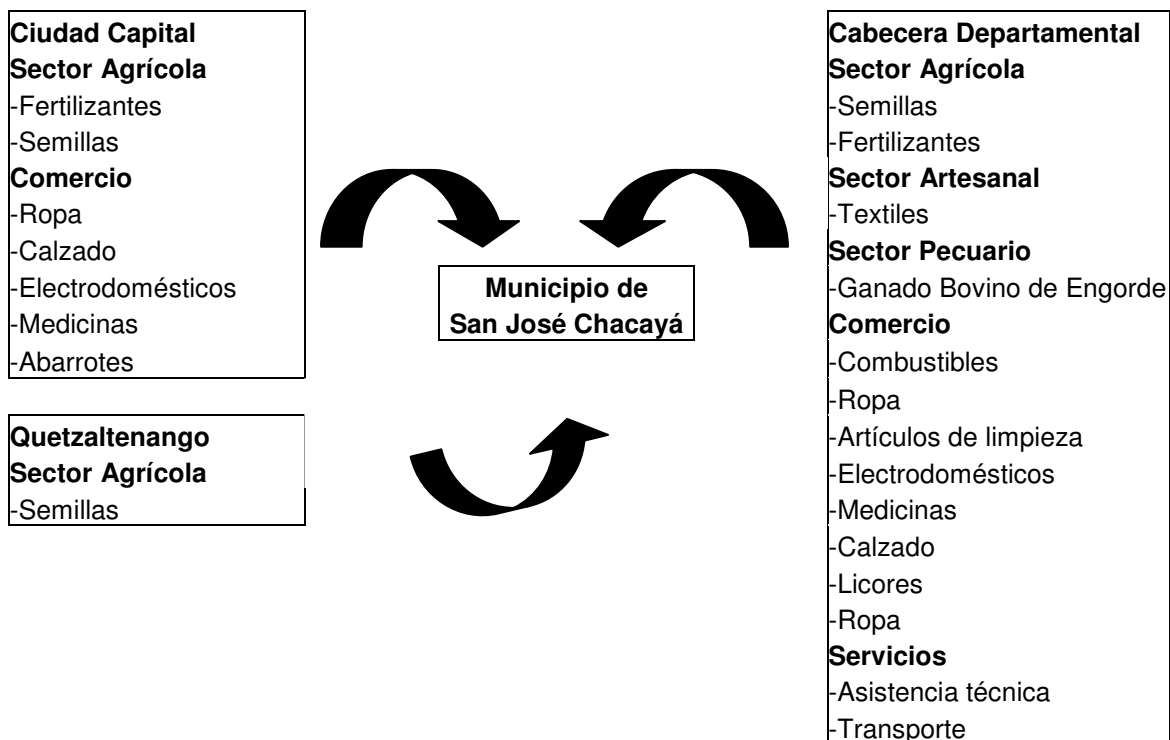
Ciudad Capital
Sector Agrícola
-Fertilizantes
-Semillas
Comercio
-Ropa
-Calzado
-Electrodomésticos
-Medicinas
-Abarrotes

Quetzaltenango
Sector Agrícola
-Semillas

Municipio de San José Chacayá

Cabecera Departamental
Sector Agrícola
-Semillas
-Fertilizantes
Sector Artesanal
-Textiles
Sector Pecuario
-Ganado Bovino de Engorde
Comercio
-Combustibles
-Ropa
-Artículos de limpieza
-Electrodomésticos
-Medicinas
-Calzado
-Licores
-Ropa
Servicios
-Asistencia técnica
-Transporte